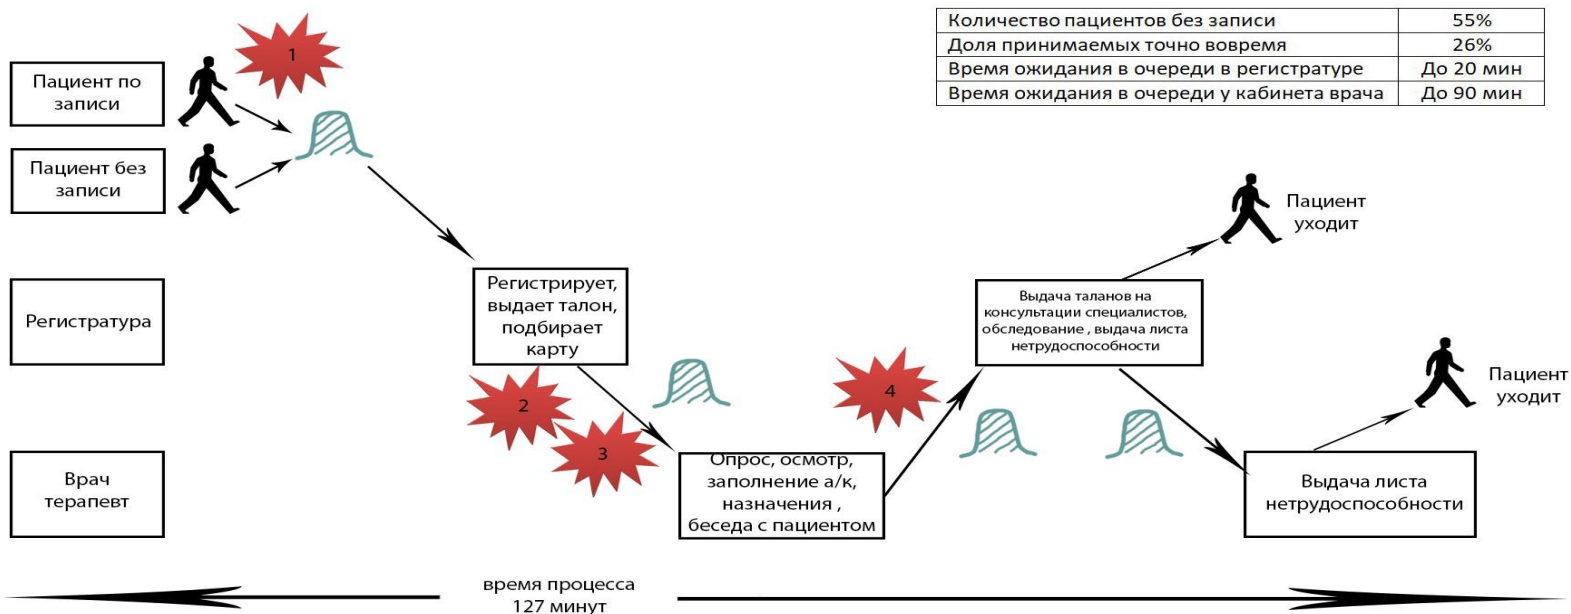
| Количество пациентов без записи | 55% |
|---|---|
| Доля принимаемых точно вовремя | 26% |
| Время ожидания в очереди в регистратуре | До 20 мин |
| Время ожидания в очереди у кабинета врача | До 90 мин |

1

Пациент по записи

Пациент без записи

Пациент уходит

Регистратура

Регистрирует, выдает талон, подбирает карту

Выдача таланов на консультации специалистов, обследование , выдача листа нетрудоспособности

4

Пациент уходит

2

3

Врач терапевт

Опрос, осмотр, заполнение а/к, назначения , беседа с пациентом

Выдача листа нетрудоспособности

время процесса
127 минут